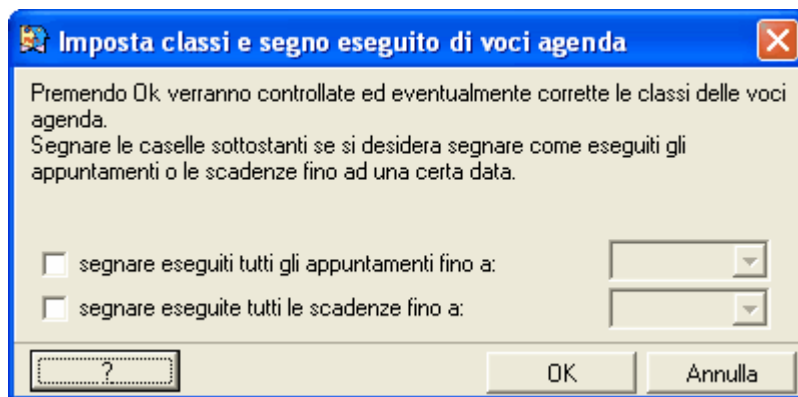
Imposta classi e segno eseguito di voci agenda

Premendo Ok verranno controllate ed eventualmente corrette le classi delle voci agenda.
Segnare le caselle sottostanti se si desidera segnare come eseguiti gli appuntamenti o le scadenze fino ad una certa data.

segnare eseguiti tutti gli appuntamenti fino a:

segnare eseguite tutti le scadenze fino a:

?

OK

Annulla